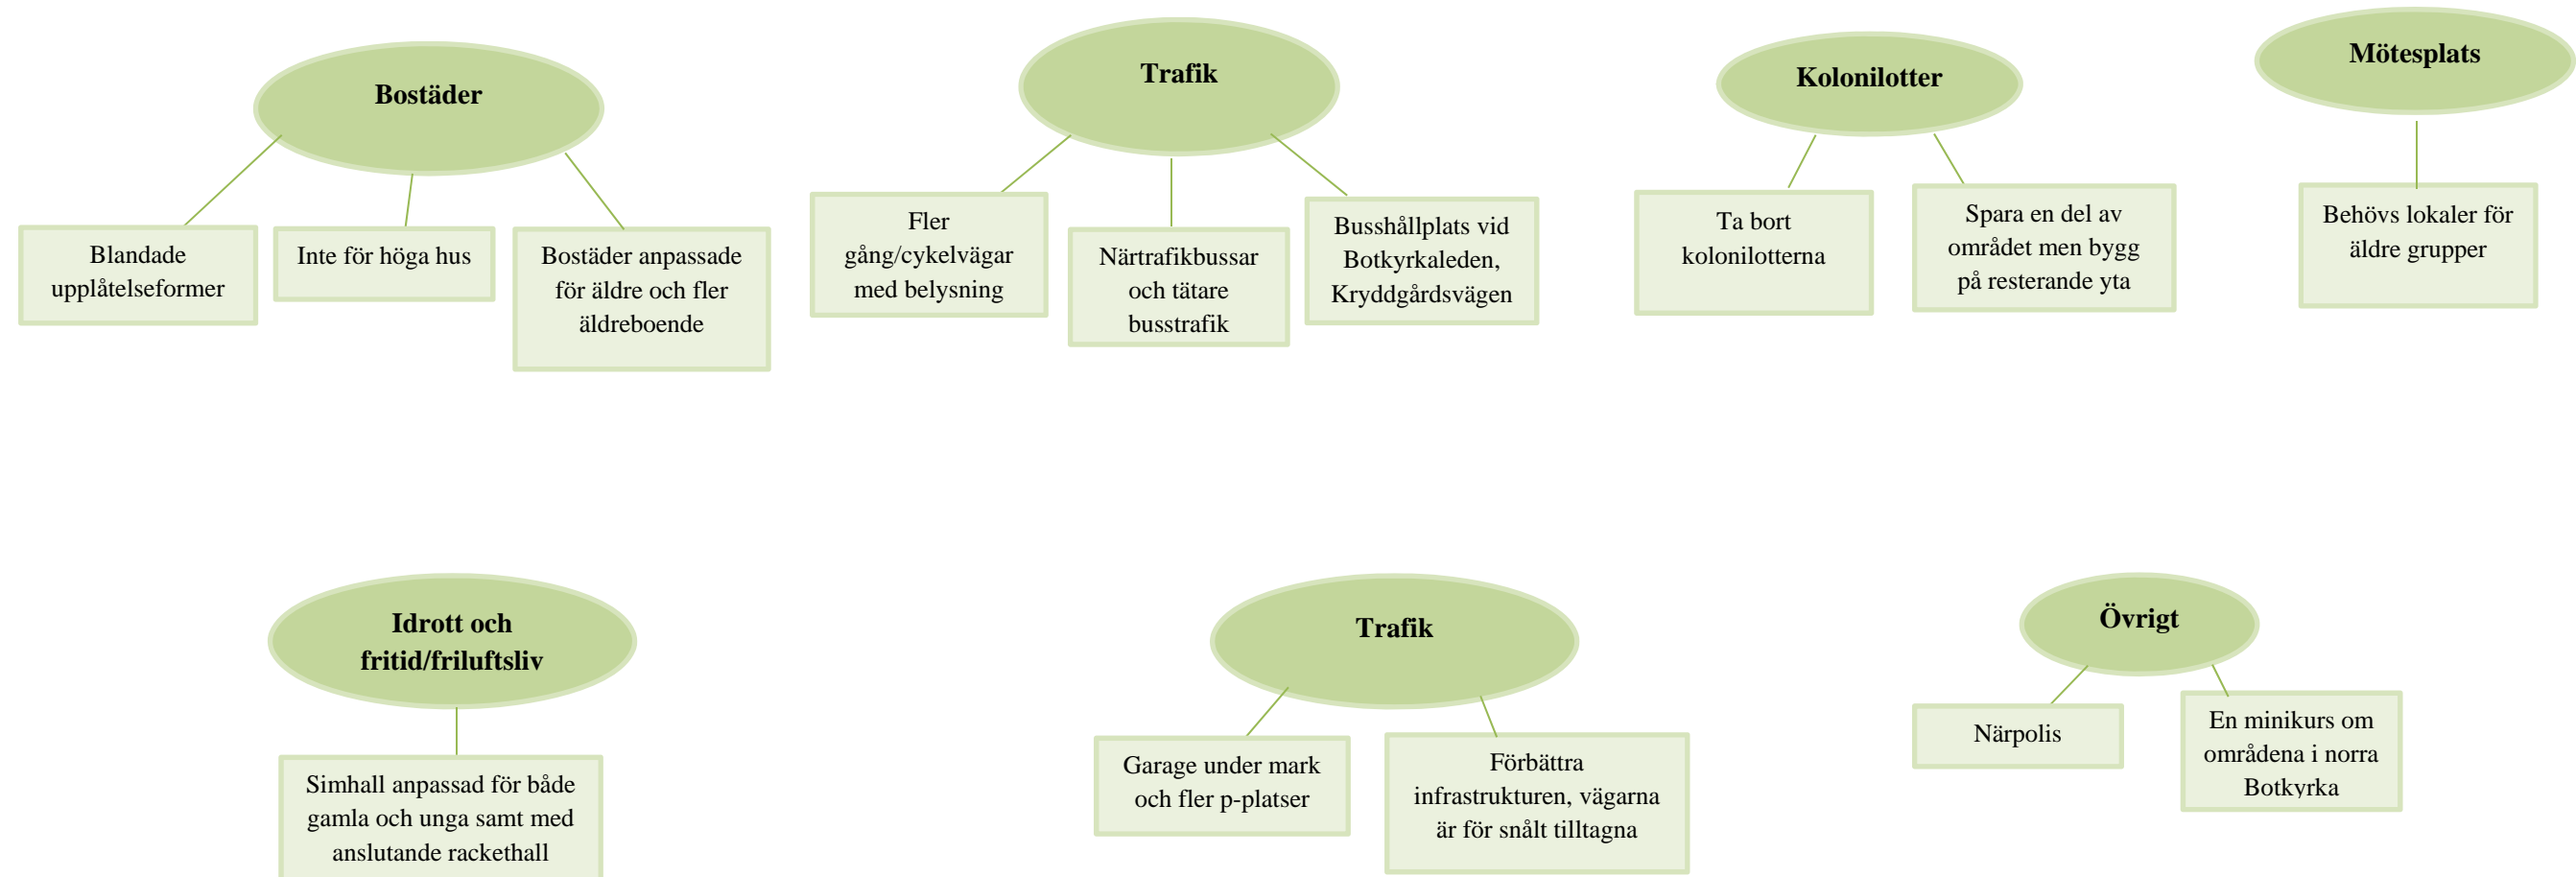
Bostäder

Blandade upplåtelseformer

Inte för höga hus

Bostäder anpassade för äldre och fler äldreboende

Trafik

Fler gång/cykelvägar med belysning

Närtrafikbussar och tätare busstrafik

Busshållplats vid Botkyrkaleden, Kryddgårdsvägen

Kolonilotter

Ta bort kolonilotterna

Spara en del av området men bygg på resterande yta

Mötesplats

Behövs lokaler för äldre grupper

Idrott och fritid/friluftsliv

Simhall anpassad för både gamla och unga samt med anslutande rackethall

Trafik

Garage under mark och fler p-platser

Förbättra infrastrukturen, vägarna är för snålt tilltagna

Övrigt

Närpolis

En minikurs om områdena i norra Botkyrka